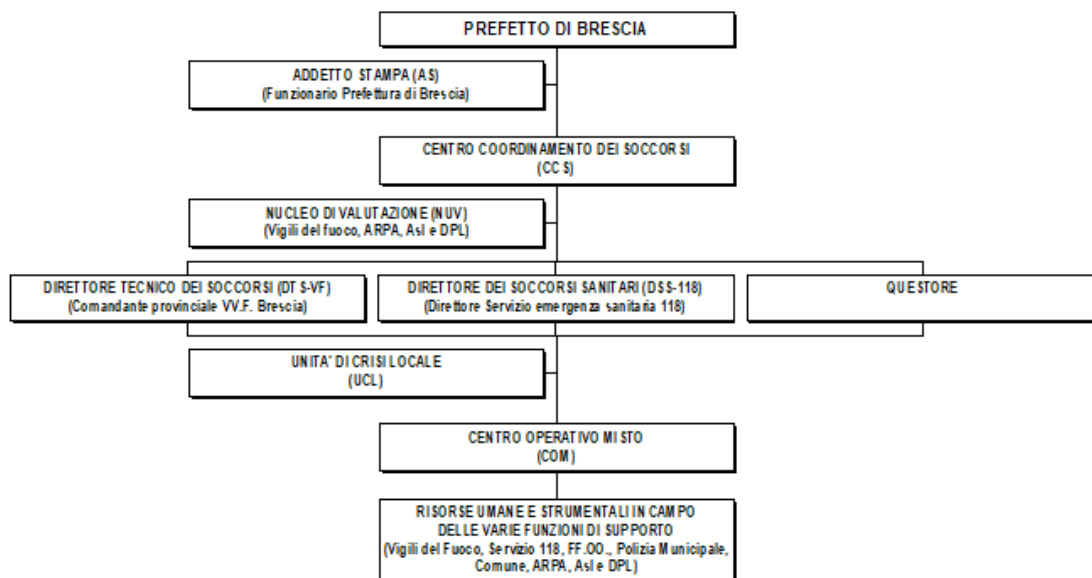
PREFETTO DI BRESCIA

ADDETTO STAMPA (AS)
(Funzionario Prefettura di Brescia)

CENTRO COORDINAMENTO DEI SOCCORSI
(CCS)

NUCLEO DI VALUTAZIONE (NUV)
(Vigili del fuoco, ARPA, Asl e DPL)

DIRETTORE TECNICO DEI SOCCORSI (DTS-VF)
(Comandante provinciale VV.F. Brescia)

DIRETTORE DEI SOCCORSI SANITARI (DSS-118)
(Direttore Servizio emergenza sanitaria 118)

QUESTORE

UNITA' DI CRISI LOCALE
(UCL)

CENTRO OPERATIVO MISTO
(COM)

RISORSE UMANE E STRUMENTALI IN CAMPO
DELLE VARIE FUNZIONI DI SUPPORTO
(Vigili del Fuoco, Servizio 118, FF.OO., Polizia Municipale, Comune, ARPA, Asl e DPL)